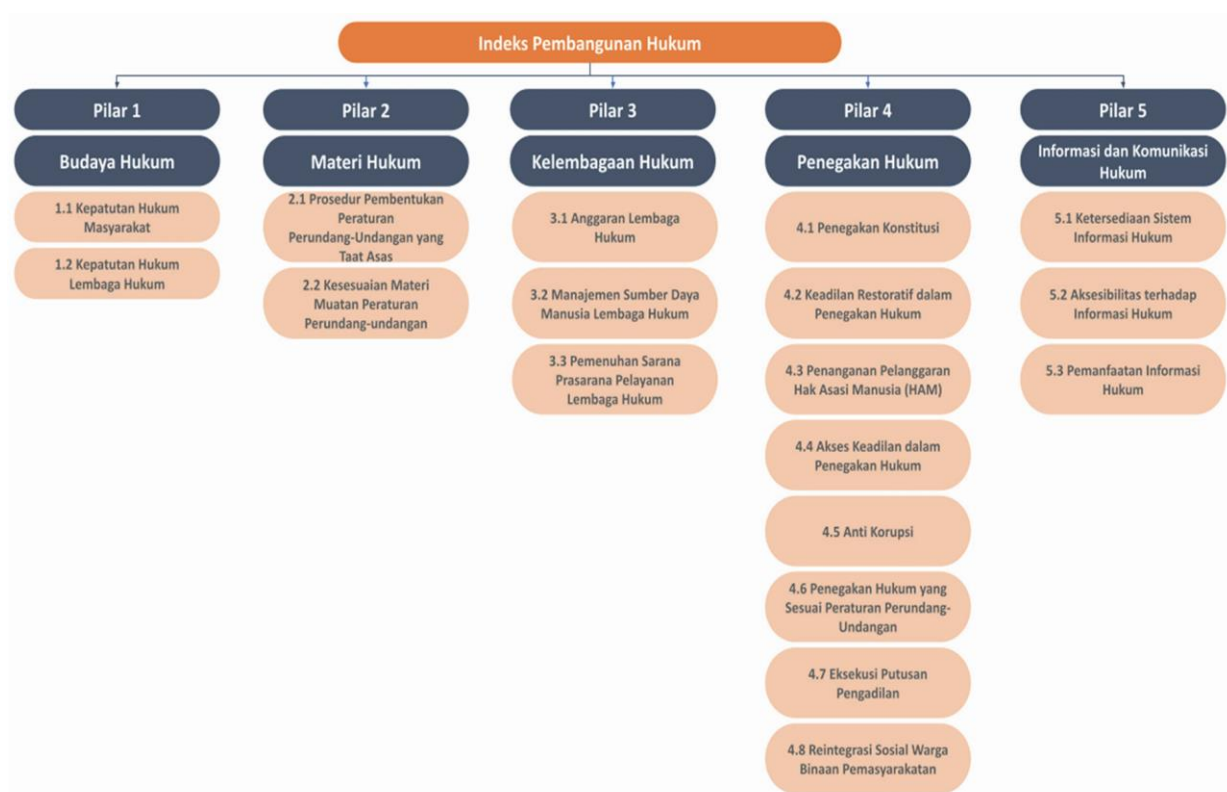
Indeks Pembangunan Hukum

Pilar 1

Budaya Hukum

1.1 Kepatutan Hukum Masyarakat

1.2 Kepatutan Hukum Lembaga Hukum

Pilar 2

Materi Hukum

2.1 Prosedur Pembentukan Peraturan Perundang-Undangan yang Taat Asas

2.2 Kesesuaian Materi Muatan Peraturan Perundang-undangan

Pilar 3

Kelembagaan Hukum

3.1 Anggaran Lembaga Hukum

3.2 Manajemen Sumber Daya Manusia Lembaga Hukum

3.3 Pemenuhan Sarana Prasarana Pelayanan Lembaga Hukum

Pilar 4

Penegakan Hukum

4.1 Penegakan Konstitusi

4.2 Keadilan Restoratif dalam Penegakan Hukum

4.3 Penanganan Pelanggaran Hak Asasi Manusia (HAM)

4.4 Akses Keadilan dalam Penegakan Hukum

4.5 Anti Korupsi

4.6 Penegakan Hukum yang Sesuai Peraturan Perundang-Undangan

4.7 Eksekusi Putusan Pengadilan

4.8 Reintegrasi Sosial Warga Binaan Pemasyarakatan

Pilar 5

Informasi dan Komunikasi Hukum

5.1 Ketersediaan Sistem Informasi Hukum

5.2 Aksesibilitas terhadap Informasi Hukum

5.3 Pemanfaatan Informasi Hukum